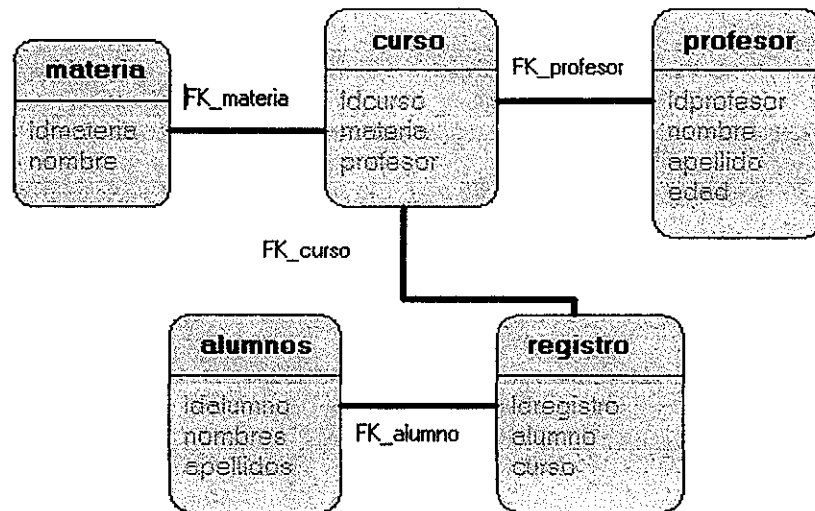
materia
idmateria
nombre

FK_materia

curso
idcurso
materia
profesor

FK_profesor

profesor
idprofesor
nombre
apellido
edad

FK_curso

alumnos
idalumno
nombres
apellidos

FK_alumno

registro
idregistro
alumno
curso